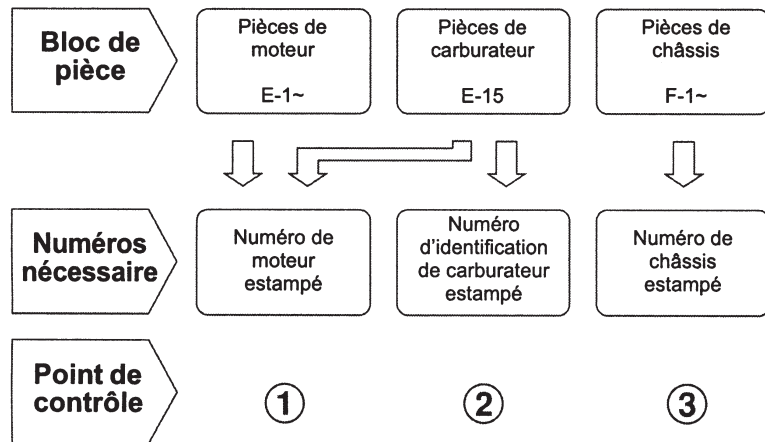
Bloc de pièce

Pièces de moteur

E-1~

Pièces de carburateur

E-15

Pièces de châssis

F-1~

Numéros nécessaire

Numéro de moteur estampé

Numéro d'identification de carburateur estampé

Numéro de châssis estampé

Point de contrôle

①

②

③